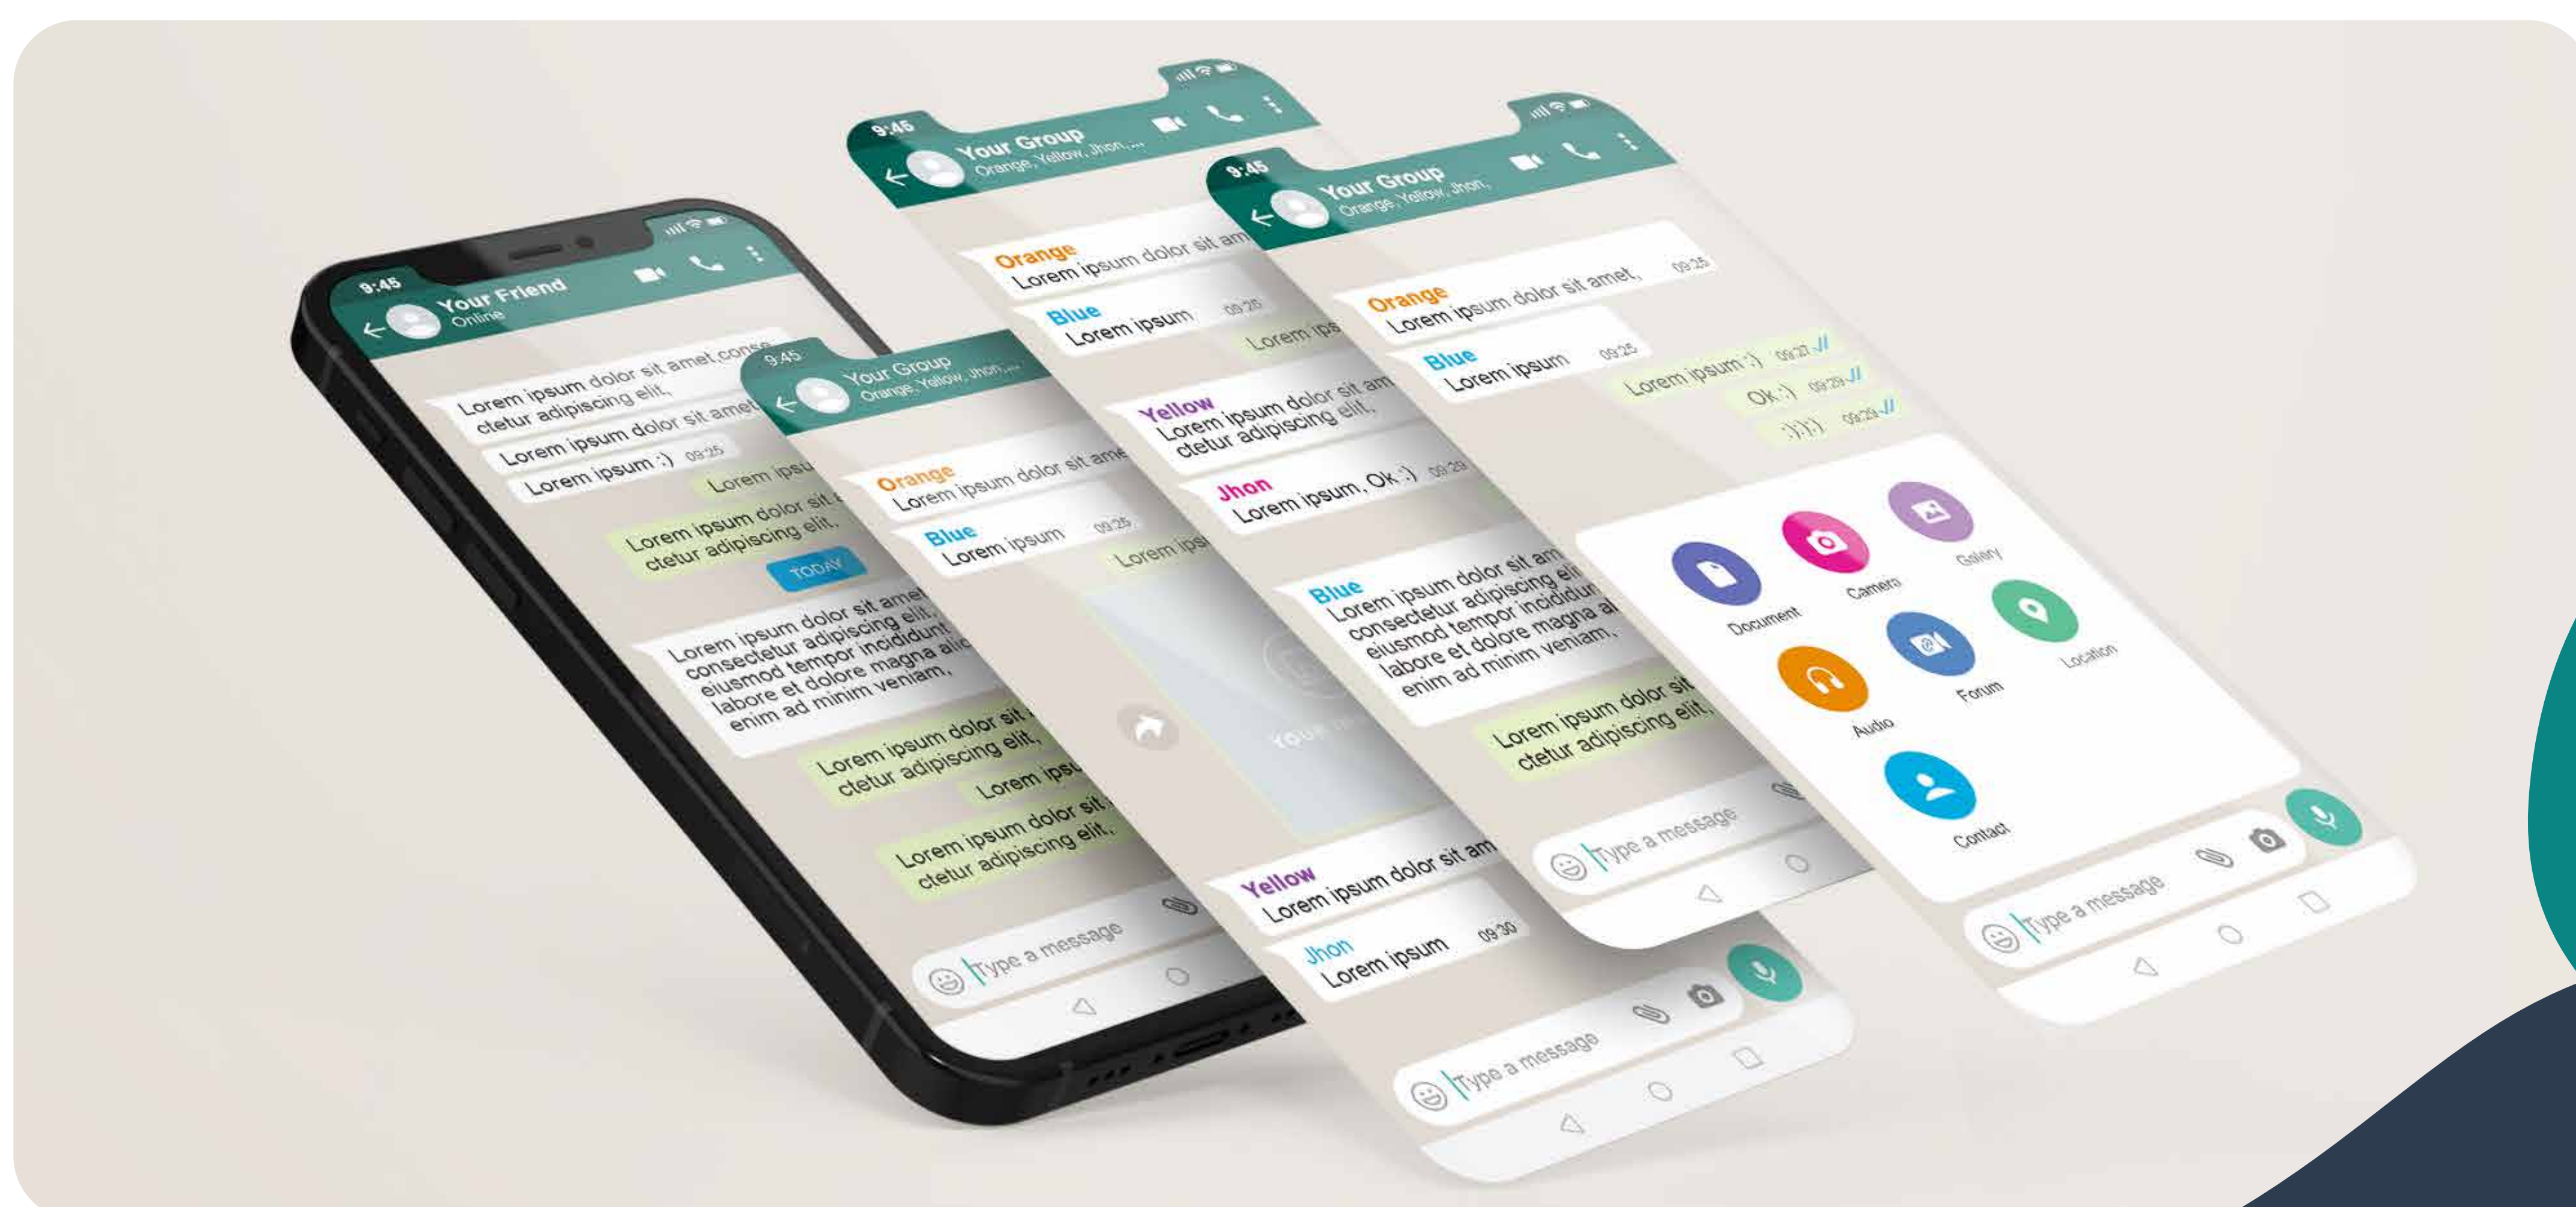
9:45
Your Friend
Online
Lorem ipsum dolor sit amet,consectetur adipiscing elit,
Lorem ipsum dolor sit amet
Lorem ipsum :) 09:25
Lorem ipsu
Lorem ipsum dolor sit ctetur adipiscing elit,
TODAY
Lorem ipsum dolor sit amet consectetur adipiscing elit, eiusmod tempor incididunt labore et dolore magna aliq enim ad minim veniam,
Lorem ipsum dolor sit ctetur adipiscing elit,
Lorem ipsu
Lorem ipsum dolor sit ctetur adipiscing elit.
Type a message

9:45
Your Group
Orange, Yellow, Jhon,...
Orange
Lorem ipsum dolor sit ame
Blue
Lorem ipsum 09:25
Lorem ips
Type a message

9:45
Your Group
Orange, Yellow, Jhon,...
Orange
Lorem ipsum dolor sit am
Blue
Lorem ipsum 09:25
Lorem ips
Yellow
Lorem ipsum dolor sit am ctetur adipiscing elit,
Jhon
Lorem ipsum, Ok :) 09:29
Blue
Lorem ipsum dolor sit am consectetur adipiscing elit eiusmod tempor incididun labore et dolore magna al enim ad minim veniam,
Lorem ipsum dolor sit ctetur adipiscing elit,
Yellow
Lorem ipsum dolor sit am
Jhon
Lorem ipsum 09:30
Type a message
Type a message

9:45
Your Group
Orange, Yellow, Jhon,
Orange
Lorem ipsum dolor sit amet, 09:25
Blue
Lorem ipsum 09:25
Lorem ipsum :) 09:27
Ok :) 09:29
:):):) 09:29
Document
Camera
Gallery
Audio
Forum
Location
Contact
Type a message